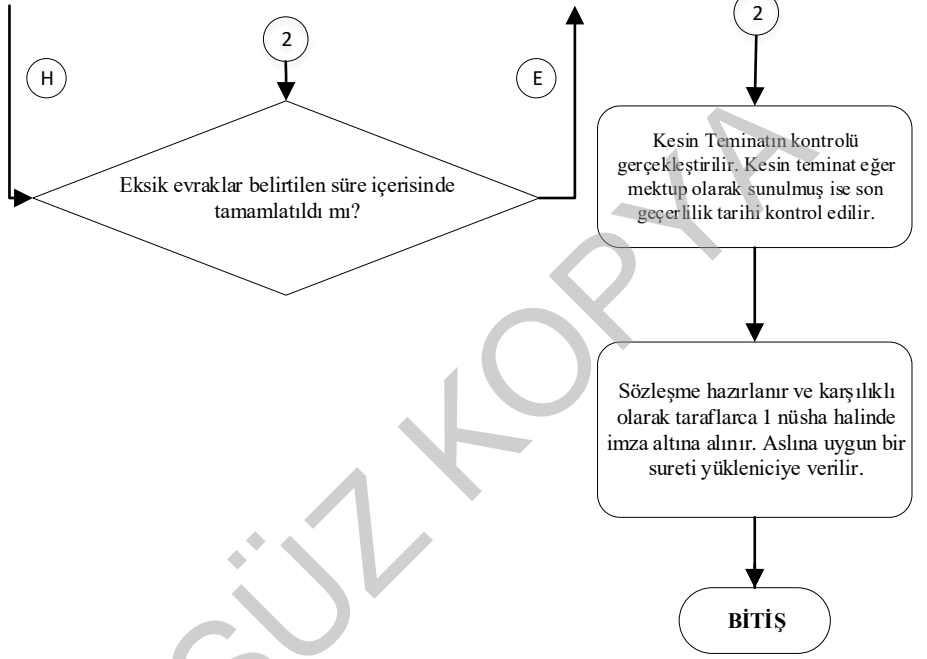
2

H

E

Eksik evraklar belirtilen süre içerisinde tamamlatıldı mı?

2

Kesin Teminatın kontrolü gerçekleştirilir. Kesin teminat eğer mektup olarak sunulmuş ise son geçerlilik tarihi kontrol edilir.

Sözleşme hazırlanır ve karşılıklı olarak taraflarca 1 nüsha halinde imza altına alınır. Aslına uygun bir sureti yükleniciye verilir.

BİTİŞ

SÜZ KOPYA